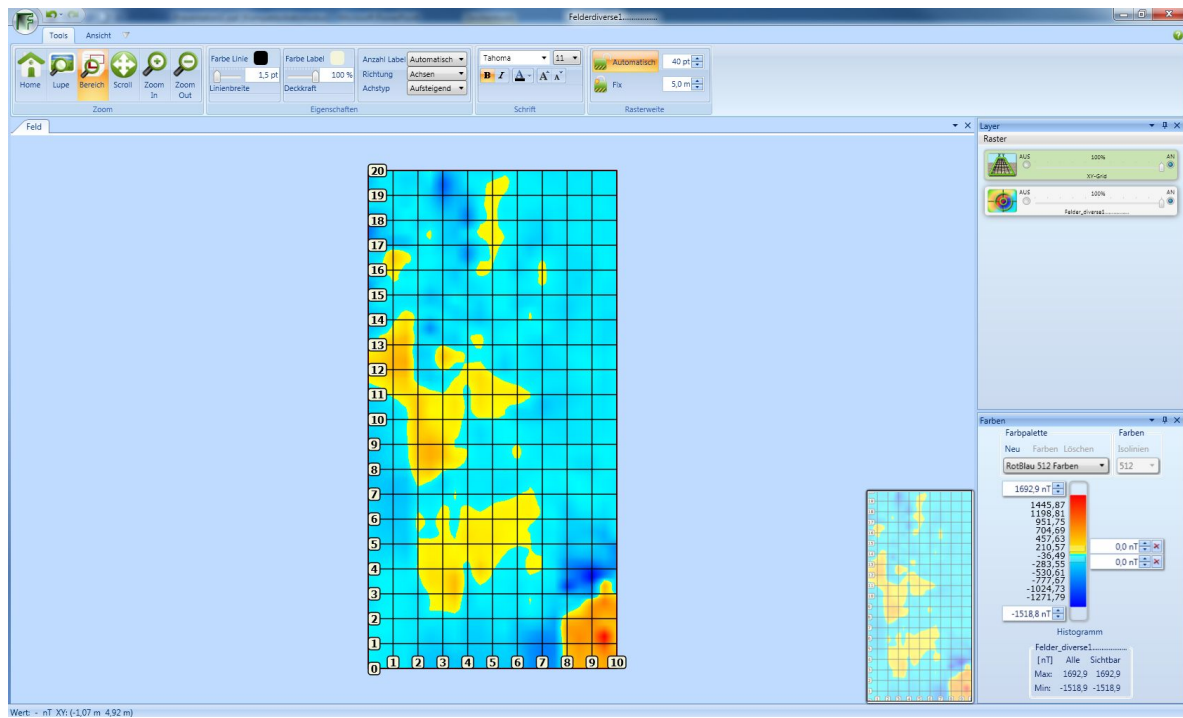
Felderdiverse1...............

Tools Ansicht

Home Lupe Bereich Scroll Zoom In Zoom Out
Zoom

Farbe Linie
1,5 pt
Linienbreite
Farbe Label
100 %
Deckkraft
Anzahl Label Automatisch
Richtung Achsen
Achstyp Aufsteigend
Eigenschaften

Tahoma 11
Schrift

Automatisch 40 pt
Fix 5,0 m
Rasterweite

Feld

20
19
18
17
16
15
14
13
12
11
10
9
8
7
6
5
4
3
2
1
0
1 2 3 4 5 6 7 8 9 10

Layer
Raster
AUS 100% AN
XY-Grid
AUS 100% AN
Felder_diverse1...............

Farben
Farbpalette
Neu Farben Löschen
RotBlau 512 Farben
Farben
Isolinien
512
1692,9 nT
1445,87
1198,81
951,75
704,69
457,63
210,57
-36,49
-283,55
-530,61
-777,67
-1024,73
-1271,79
-1518,8 nT
0,0 nT
0,0 nT
Histogramm
Felder_diverse1...............
[nT] Alle Sichtbar
Max: 1692,9 1692,9
Min: -1518,9 -1518,9

Wert: - nT XY: (-1,07 m 4,92 m)